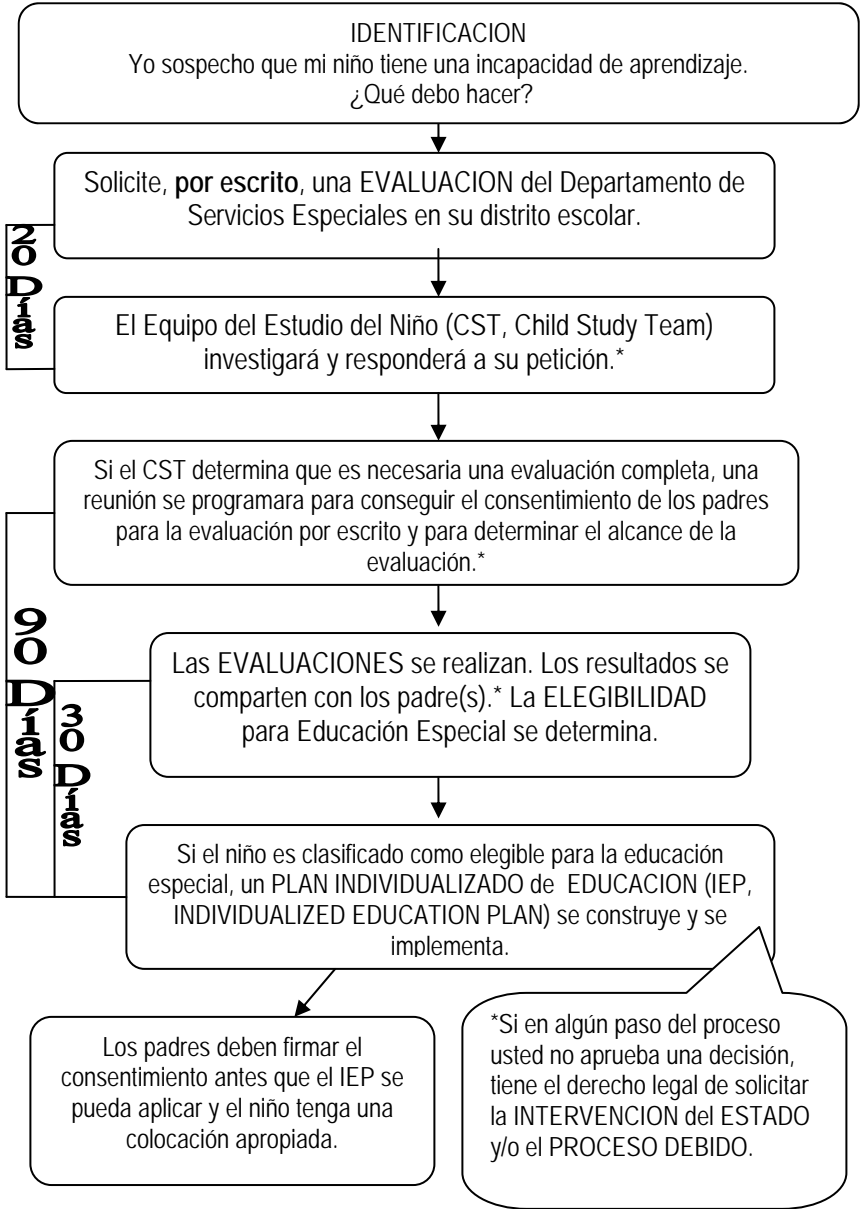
IDENTIFICACION
Yo sospecho que mi niño tiene una incapacidad de aprendizaje. ¿Qué debo hacer?

Solicite, **por escrito**, una EVALUACION del Departamento de Servicios Especiales en su distrito escolar.

20 Días

El Equipo del Estudio del Niño (CST, Child Study Team) investigará y responderá a su petición.*

Si el CST determina que es necesaria una evaluación completa, una reunión se programara para conseguir el consentimiento de los padres para la evaluación por escrito y para determinar el alcance de la evaluación.*

90 Días

30 Días

Las EVALUACIONES se realizan. Los resultados se comparten con los padre(s).* La ELEGIBILIDAD para Educación Especial se determina.

Si el niño es clasificado como elegible para la educación especial, un PLAN INDIVIDUALIZADO de EDUCACION (IEP, INDIVIDUALIZED EDUCATION PLAN) se construye y se implementa.

Los padres deben firmar el consentimiento antes que el IEP se pueda aplicar y el niño tenga una colocación apropiada.

*Si en algún paso del proceso usted no aprueba una decisión, tiene el derecho legal de solicitar la INTERVENCION del ESTADO y/o el PROCESO DEBIDO.